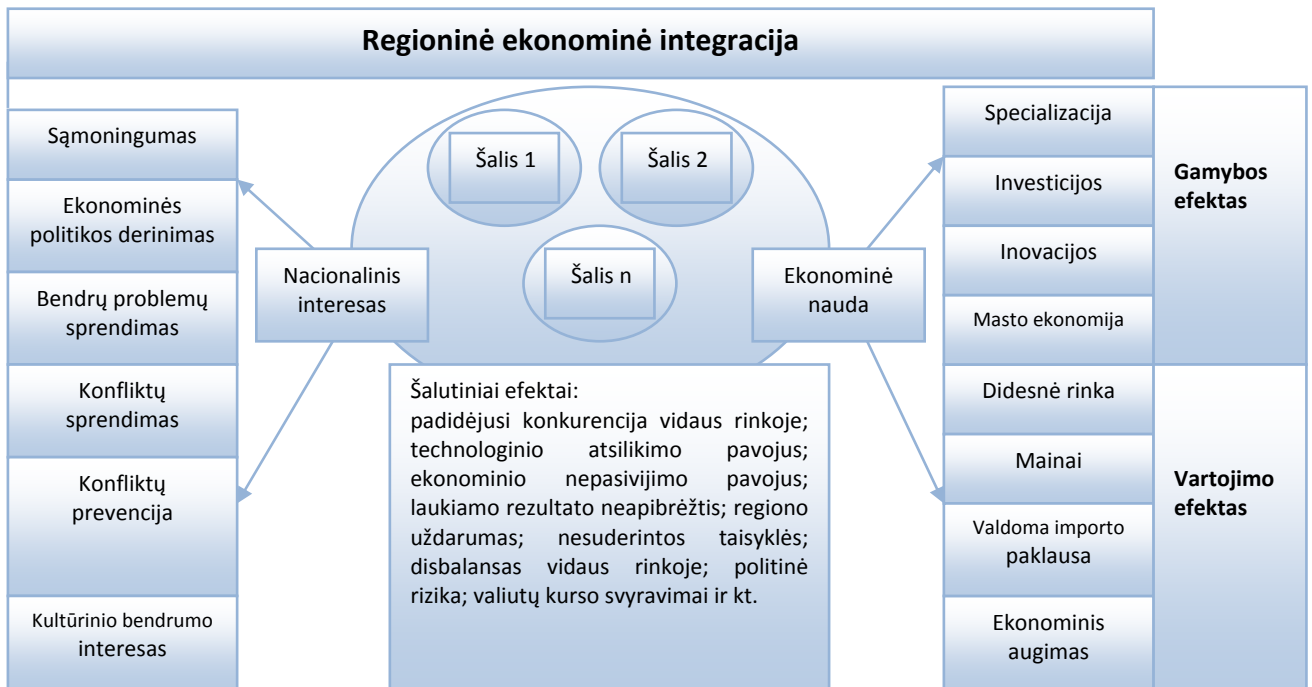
Regioninė ekonominė integracija

Sąmoningumas

Ekonominės politikos derinimas

Bendrų problemų sprendimas

Konfliktų sprendimas

Konfliktų prevencija

Kultūrinio bendrumo interesas

Nacionalinis interesas

Šalis 1

Šalis 2

Šalis n

Ekonominė nauda

Šalutiniai efektai:
padidėjusi konkurencija vidaus rinkoje; technologinio atsilikimo pavojus; ekonominio nepasivijimo pavojus; laukiamo rezultato neapibrėžtis; regiono uždarumas; nesuderintos taisyklės; disbalansas vidaus rinkoje; politinė rizika; valiutų kurso svyravimai ir kt.

Specializacija

Investicijos

Inovacijos

Masto ekonomija

Gamybos efektas

Didesnė rinka

Mainai

Valdoma importo paklausa

Ekonominis augimas

Vartojimo efektas